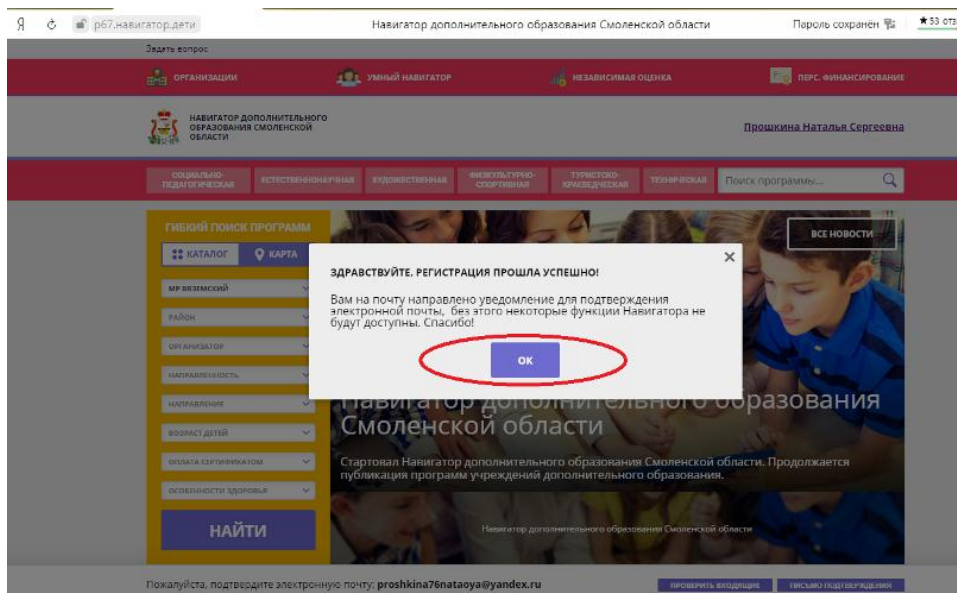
Я р67.навигатор.дети Навигатор дополнительного образования Смоленской области Пароль сохранён ★53 отз

Задать вопрос

ОРГАНИЗАЦИИ УМНЫЙ НАВИГАТОР НЕЗАВИСИМАЯ ОЦЕНКА ПЕРС. ФИНАНСИРОВАНИЕ

НАВИГАТОР ДОПОЛНИТЕЛЬНОГО ОБРАЗОВАНИЯ СМОЛЕНСКОЙ ОБЛАСТИ

Прошкина Наталья Сергеевна

СОЦИАЛЬНО-ПЕДАГОГИЧЕСКАЯ ЕСТЕСТВЕННОНАУЧНАЯ ХУДОЖЕСТВЕННАЯ ФИЗКУЛЬТУРНО-СПОРТИВНАЯ ТУРИСТСКО-КРАЕВЕДЧЕСКАЯ ТЕХНИЧЕСКАЯ Поиск программы...

ГИБКИЙ ПОИСК ПРОГРАММ

КАТАЛОГ КАРТА

МР ВЯЗЕМСКИЙ

РАЙОН

ОРГАНИЗАТОР

НАПРАВЛЕННОСТЬ

НАПРАВЛЕНИЯ

ВОЗРАСТ ДЕТЕЙ

ОПЛАТА СЕРТИФИКАТОМ

ОСОБЕННОСТИ ЗДОРОВЬЯ

НАЙТИ

ВСЕ НОВОСТИ

ЗДРАВСТВУЙТЕ, РЕГИСТРАЦИЯ ПРОШЛА УСПЕШНО!

Вам на почту направлено уведомление для подтверждения электронной почты, без этого некоторые функции Навигатора не будут доступны. Спасибо!

ОК

Навигатор дополнительного образования Смоленской области

Стартовал Навигатор дополнительного образования Смоленской области. Продолжается публикация программ учреждений дополнительного образования.

Навигатор дополнительного образования Смоленской области

Пожалуйста, подтвердите электронную почту: proshkina76nataoya@yandex.ru ПРОВЕРИТЬ ВХОДЯЩИЕ ПИСЬМО ПОДТВЕРЖДЕНИЯ